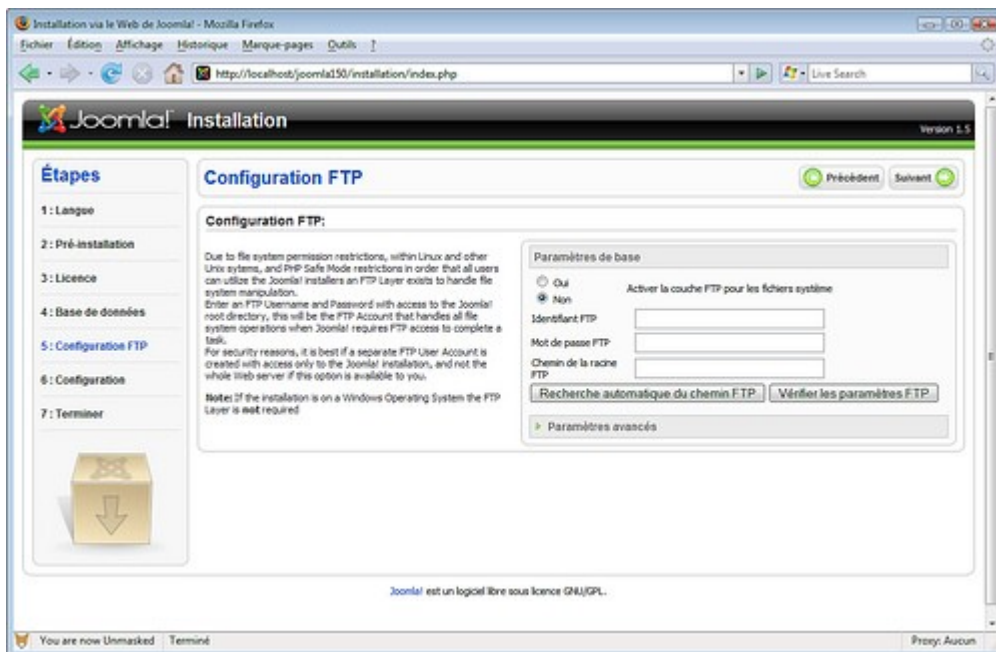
Installation via le Web de Joomla! - Mozilla Firefox

Fichier Édition Affichage Historique Marque-pages Outils ?

http://localhost/joomla150/installation/index.php

Live Search

Joomla! Installation

Version 1.5

Étapes

1 : Langue

2 : Pré-installation

3 : Licence

4 : Base de données

5 : Configuration FTP

6 : Configuration

7 : Terminer

Configuration FTP

Précédent

Suivant

Configuration FTP:

Due to file system permission restrictions, within Linux and other Unix systems, and PHP Safe Mode restrictions in order that all users can utilize the Joomla! installers an FTP Layer exists to handle file system manipulation.
Enter an FTP Username and Password with access to the Joomla! root directory, this will be the FTP Account that handles all file system operations when Joomla! requires FTP access to complete a task.
For security reasons, it is best if a separate FTP User Account is created with access only to the Joomla! installation, and not the whole Web server if this option is available to you.

Note: If the installation is on a Windows Operating System the FTP Layer is not required

Paramètres de base

Oui

Non

Activer la couche FTP pour les fichiers système

Identifiant FTP

Mot de passe FTP

Chemin de la racine FTP

Recherche automatique du chemin FTP

Vérifier les paramètres FTP

Paramètres avancés

Joomla! est un logiciel libre sous licence GNU/GPL.

You are now Unmasked

Terminé

Proxy: Aucun